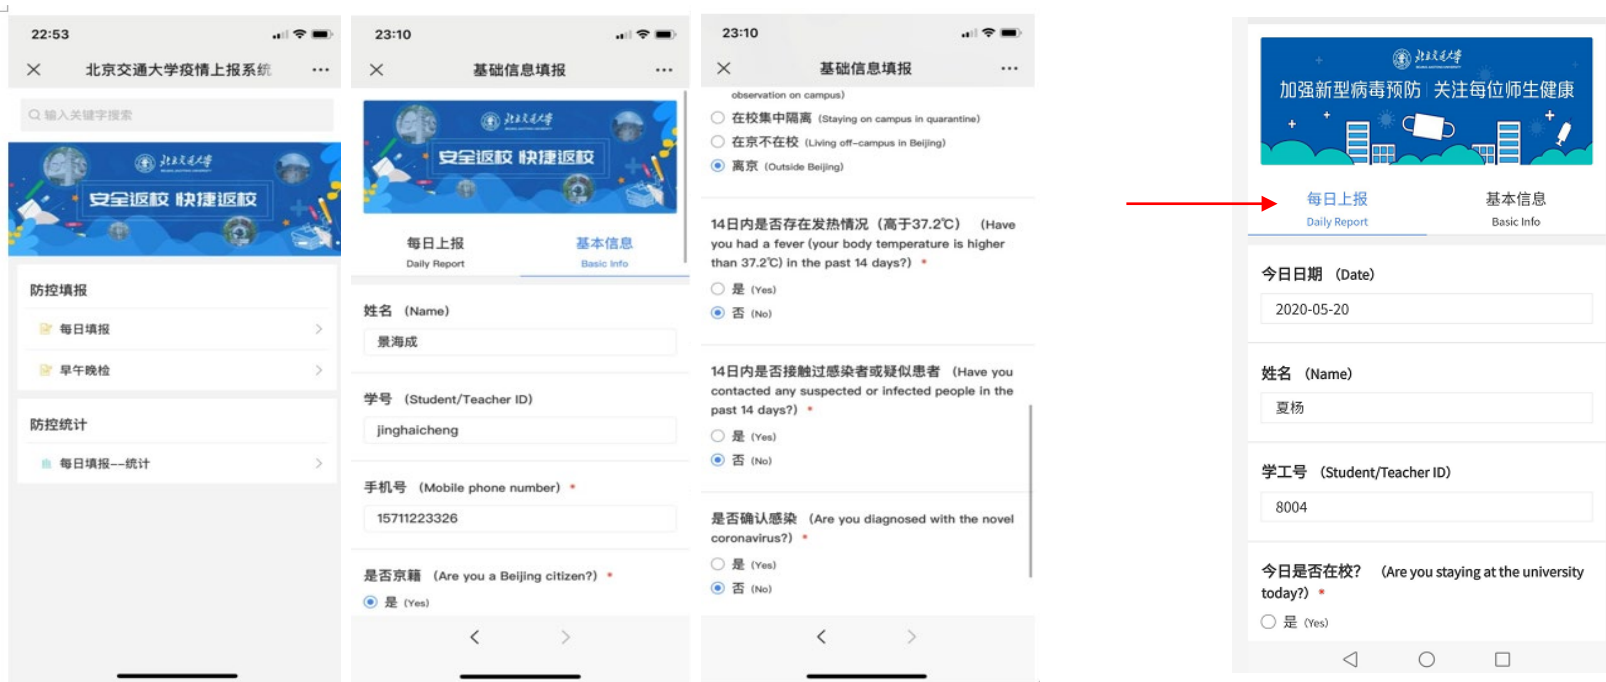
22:53

北京交通大学疫情上报系统 ···

输入关键字搜索

北京交通大学

安全返校 快捷返校

防控填报

每日填报

早午晚检

防控统计

每日填报--统计

23:10

基础信息填报 ···

北京交通大学

安全返校 快捷返校

每日上报
Daily Report

基本信息
Basic Info

姓名 (Name)

景海成

学号 (Student/Teacher ID)

jinghaicheng

手机号 (Mobile phone number) *

15711223326

是否京籍 (Are you a Beijing citizen?) *

是 (Yes)

23:10

基础信息填报 ···

observation on campus)

在校集中隔离 (Staying on campus in quarantine)

在京不在校 (Living off-campus in Beijing)

离京 (Outside Beijing)

14日内是否存在发热情况（高于37.2℃） (Have you had a fever (your body temperature is higher than 37.2℃) in the past 14 days?) *

是 (Yes)

否 (No)

14日内是否接触过感染者或疑似患者 (Have you contacted any suspected or infected people in the past 14 days?) *

是 (Yes)

否 (No)

是否确认感染 (Are you diagnosed with the novel coronavirus?) *

是 (Yes)

否 (No)

北京交通大学

加强新型病毒预防 关注每位师生健康

每日上报
Daily Report

基本信息
Basic Info

今日日期 (Date)

2020-05-20

姓名 (Name)

夏杨

学工号 (Student/Teacher ID)

8004

今日是否在校? (Are you staying at the university today?) *

是 (Yes)